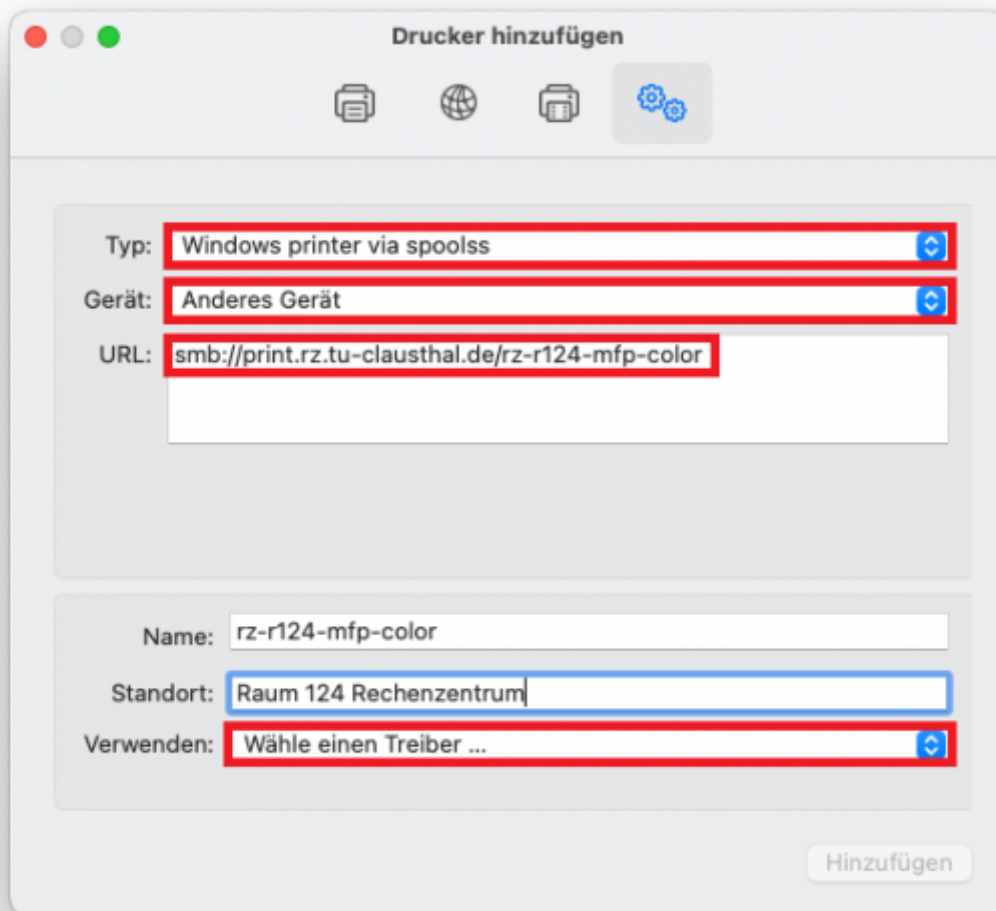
Drucker hinzufügen

Typ: Windows printer via spoolss

Gerät: Anderes Gerät

URL: smb://print.rz.tu-clausthal.de/rz-r124-mfp-color

Name: rz-r124-mfp-color

Standort: Raum 124 Rechenzentrum

Verwenden: Wähle einen Treiber ...

Hinzufügen